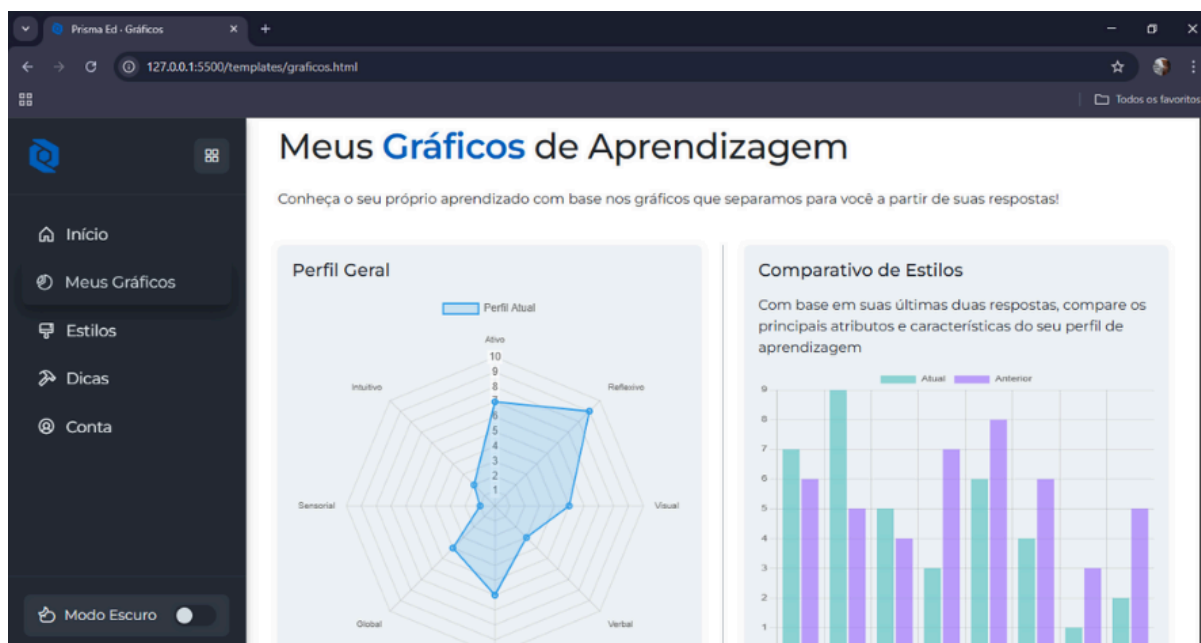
Prisma Ed - Gráficos
127.0.0.1:5500/templates/graficos.html
Todos os favoritos

Início
Meus Gráficos
Estilos
Dicas
Conta
Modo Escuro

Meus Gráficos de Aprendizagem

Conheça o seu próprio aprendizado com base nos gráficos que separamos para você a partir de suas respostas!

Perfil Geral

Perfil Atual

Ativo
10
9
8
7
6
5
4
3
2
1
Reflexivo
Intuitivo
Sensorial
Visual
Global
Verbal

Comparativo de Estilos

Com base em suas últimas duas respostas, compare os principais atributos e características do seu perfil de aprendizagem

Atual
Anterior
9
8
7
6
5
4
3
2
1